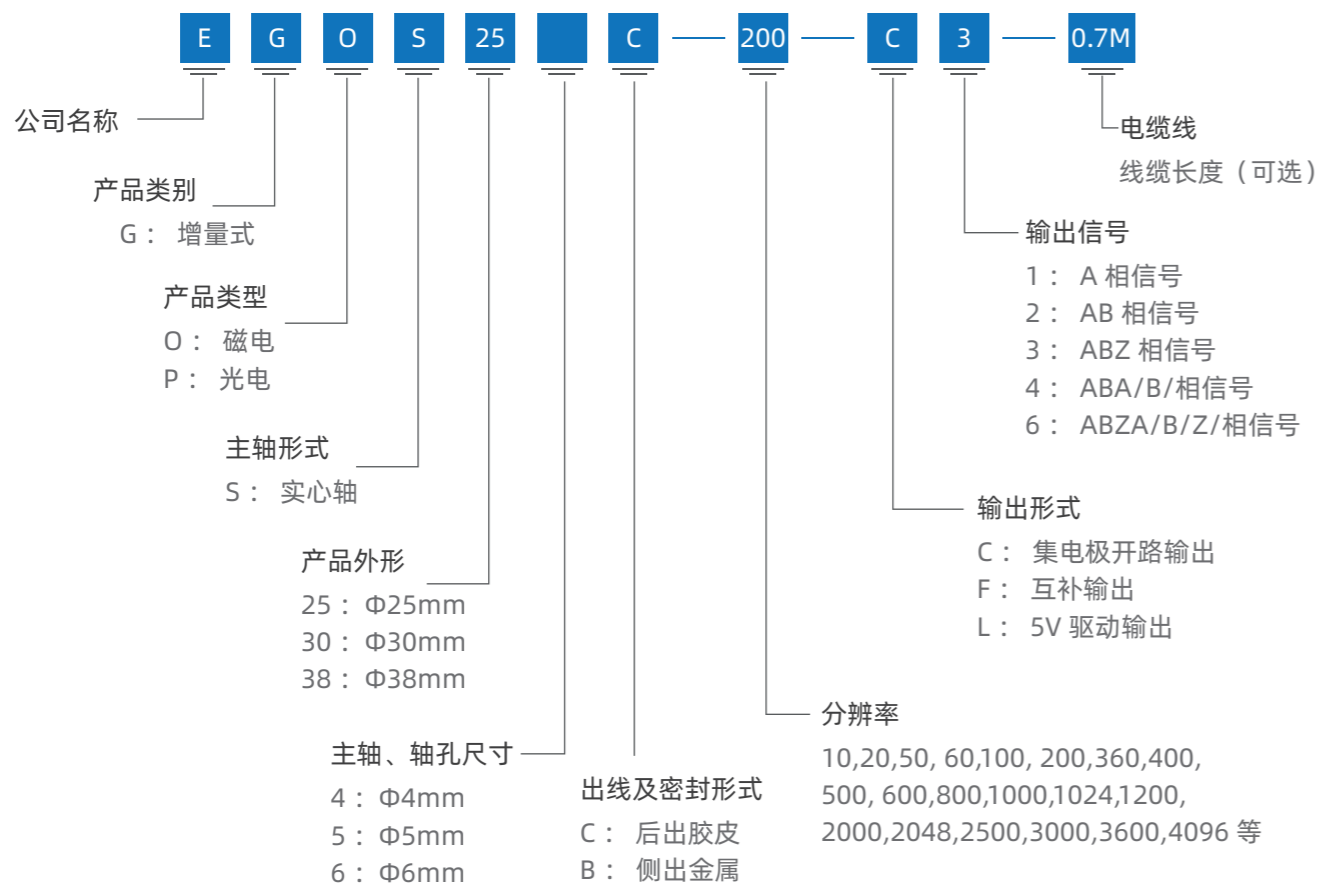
E G O S 25 C 200 C 3 0.7M

公司名称

产品类别
G： 增量式

产品类型
O： 磁电
P： 光电

主轴形式
S： 实心轴

产品外形
25： Φ25mm
30： Φ30mm
38： Φ38mm

主轴、轴孔尺寸
4： Φ4mm
5： Φ5mm
6： Φ6mm

出线及密封形式
C： 后出胶皮
B： 侧出金属

分辨率
10,20,50, 60,100, 200,360,400, 500, 600,800,1000,1024,1200, 2000,2048,2500,3000,3600,4096 等

输出形式
C： 集电极开路输出
F： 互补输出
L： 5V 驱动输出

输出信号
1： A 相信号
2： AB 相信号
3： ABZ 相信号
4： ABA/B/相信号
6： ABZA/B/Z/相信号

电缆线
线缆长度（可选）